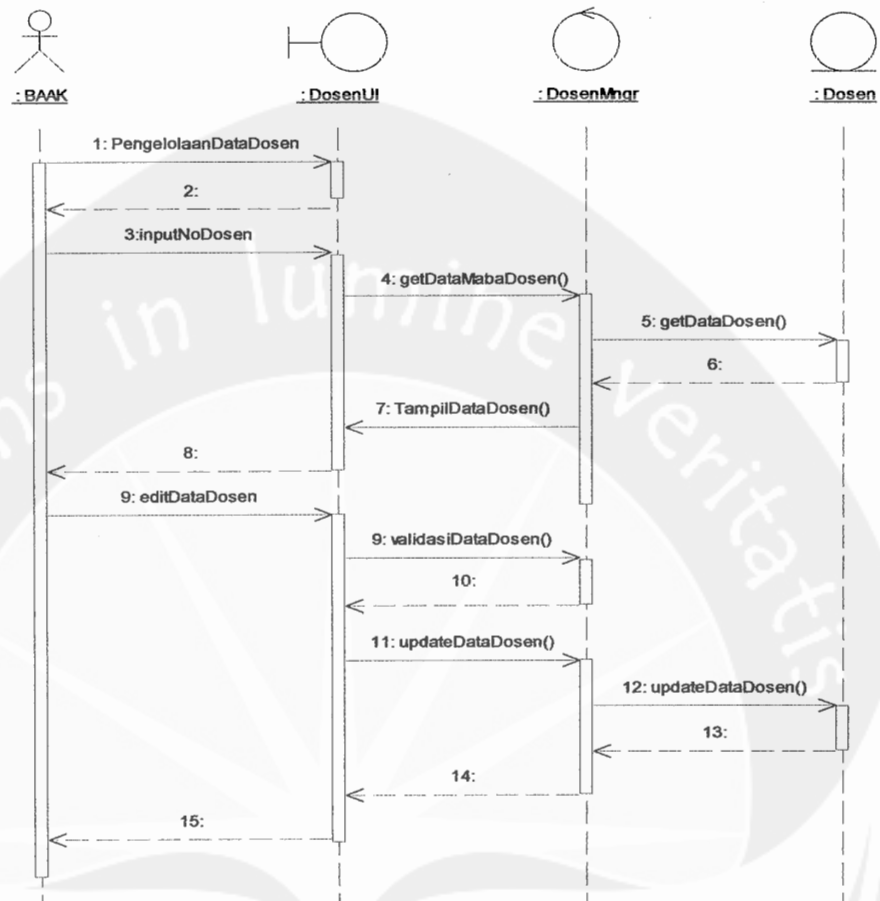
: BAAK
: DosenUI
: DosenMngr
: Dosen

1: PengelolaanDataDosen
2:
3:inputNoDosen
4: getDataMabaDosen()
5: getDataDosen()
6:
7: TampilDataDosen()
8:
9: editDataDosen
9: validasiDataDosen()
10:
11: updateDataDosen()
12: updateDataDosen()
13:
14:
15:

in lumine veritatis